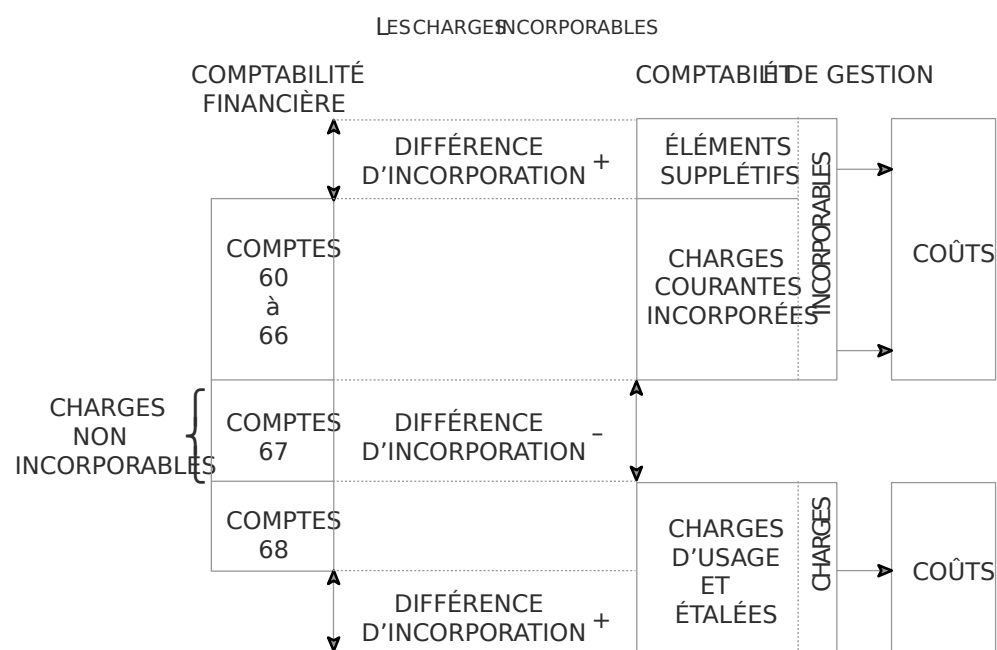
LES CHARGES INCORPORABLES

COMPTABILITÉ FINANCIÈRE

COMPTABILITÉ DE GESTION

DIFFÉRENCE D'INCORPORATION +

ÉLÉMENTS SUPPLÉTIFS

INCORPORABLES

COMPTES 60 à 66

CHARGES COURANTES INCORPORÉES

COÛTS

CHARGES NON INCORPORABLES

COMPTES 67

DIFFÉRENCE D'INCORPORATION –

COMPTES 68

CHARGES D'USAGE ET ÉTALÉES

CHARGES

COÛTS

DIFFÉRENCE D'INCORPORATION +